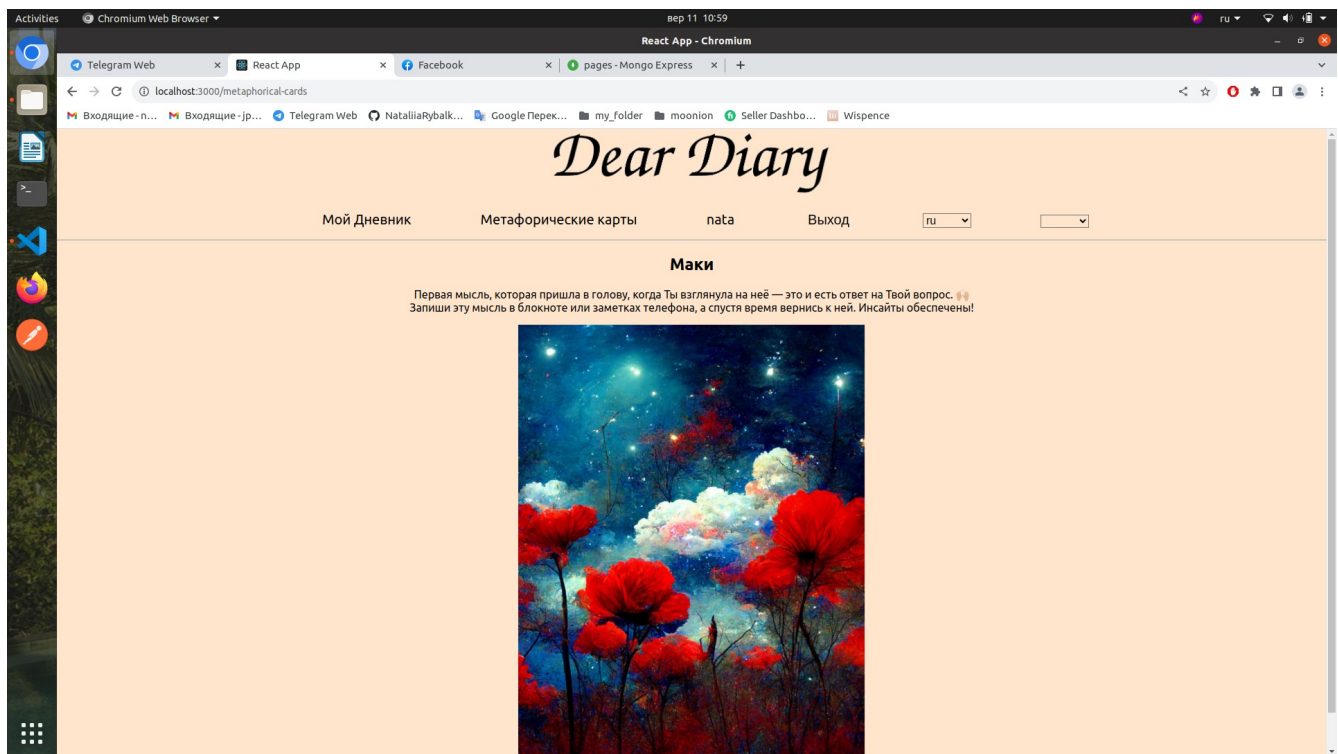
Activities Chromium Web Browser вер 11 10:59 ru

React App - Chromium

Telegram Web × React App × Facebook × pages - Mongo Express × +

localhost:3000/metaphorical-cards

Входящие - n... Входящие - jp... Telegram Web NataliiaRybalk... Google Перек... my_folder moonion Seller Dashbo... Wispence

Dear Diary

Мой Дневник Метафорические карты nata Выход ru

Маки

Первая мысль, которая пришла в голову, когда Ты взглянула на неё — это и есть ответ на Твой вопрос. 🙌
Запиши эту мысль в блокноте или заметках телефона, а спустя время вернись к ней. Инсайты обеспечены!